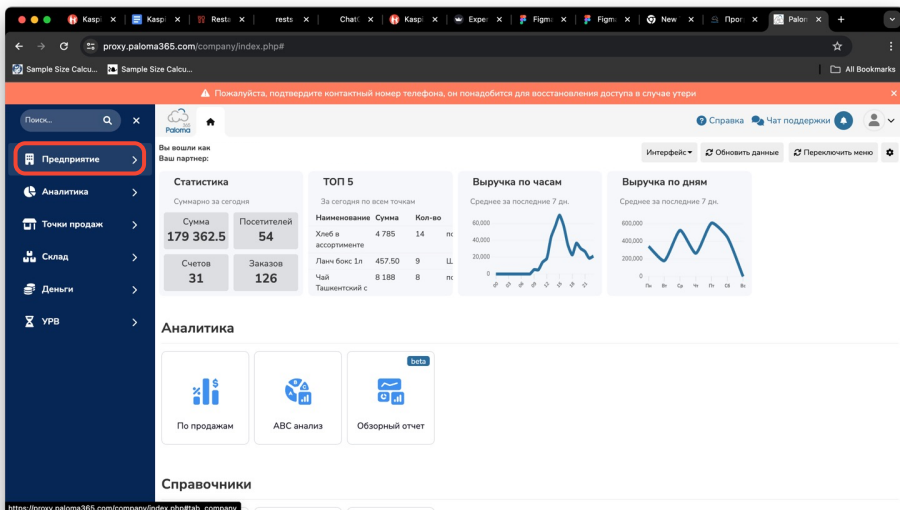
Kaspi | Kaspi | Resta | resta | ChatG | Kaspi | Exper | Figma | Figma | New | Прог | Paloma

proxy.paloma365.com/company/index.php#

Sample Size Calcu... | Sample Size Calcu... | All Bookmarks

⚠ Пожалуйста, подтвердите контактный номер телефона, он понадобится для восстановления доступа в случае утери

Поиск... ×

Paloma 365

Справка | Чат поддержки

Предприятие

Аналитика

Точки продаж

Склад

Деньги

УРВ

Вы вошли как
Ваш партнер:

Интерфейс▾ | Обновить данные | Переключить меню

Статистика
Суммарно за сегодня

| Сумма | Посетителей |
|---|---|
| 179 362.5 | 54 |
| Счетов | Заказов |
| 31 | 126 |

ТОП 5
За сегодня по всем точкам

| Наименование | Сумма | Кол-во | |
|---|---|---|---|
| Хлеб в ассортименте | 4 785 | 14 | п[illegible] |
| Ланч бокс 1л | 457.50 | 9 | Ш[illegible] |
| Чай Ташкентский с | 8 188 | 8 | п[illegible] |

Выручка по часам
Среднее за последние 7 дн.
60,000
40,000
20,000
0

Выручка по дням
Среднее за последние 7 дн.
600,000
400,000
200,000
0
Пн Вт Ср Чт Пт Сб Вс

Аналитика

По продажам

ABC анализ

beta
Обзорный отчет

Справочники

https://proxy.paloma365.com/company/index.php#tab_company